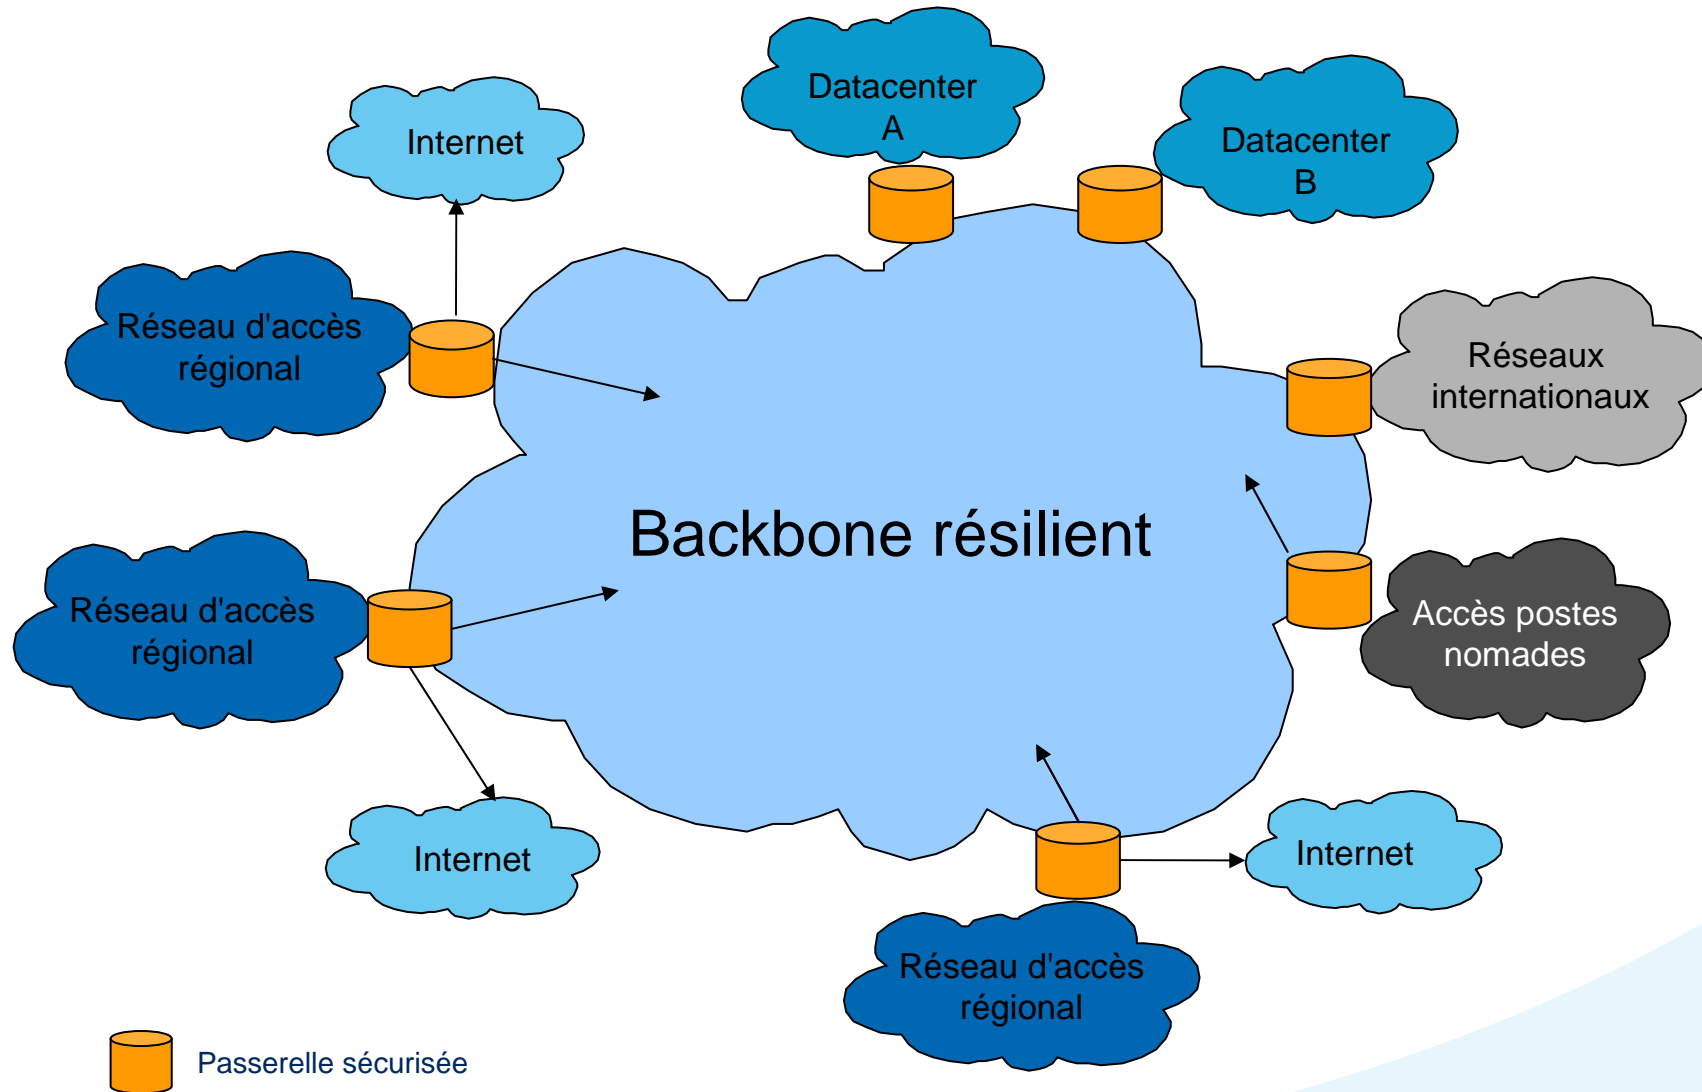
Datacenter A

Internet

Datacenter B

Réseau d'accès régional

Réseaux internationaux

Backbone résilient

Réseau d'accès régional

Accès postes nomades

Internet

Internet

Réseau d'accès régional

Passerelle sécurisée